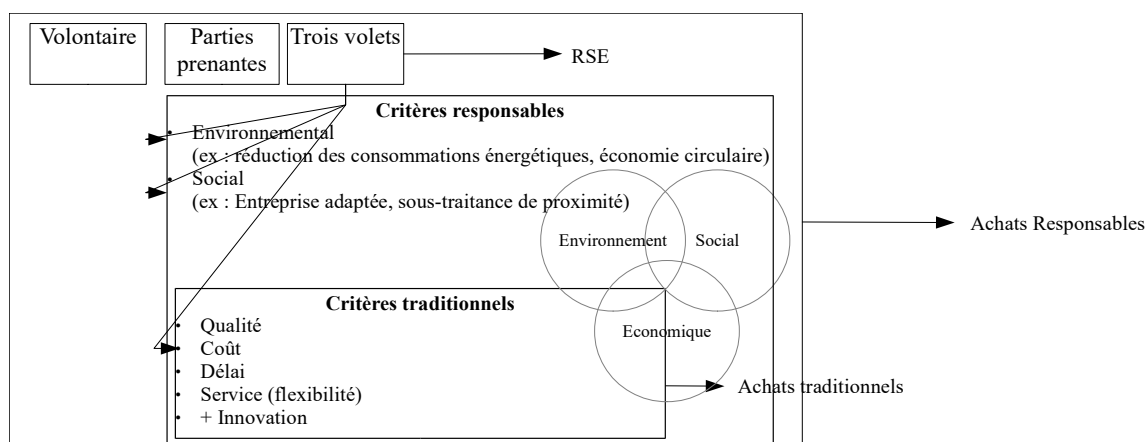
Volontaire

Parties prenantes

Trois volets

RSE

Critères responsables

- Environnemental
(ex : réduction des consommations énergétiques, économie circulaire)
- Social
(ex : Entreprise adaptée, sous-traitance de proximité)

Environnement

Social

Economique

Achats Responsables

Critères traditionnels

- Qualité
- Coût
- Délai
- Service (flexibilité)
- + Innovation

Achats traditionnels